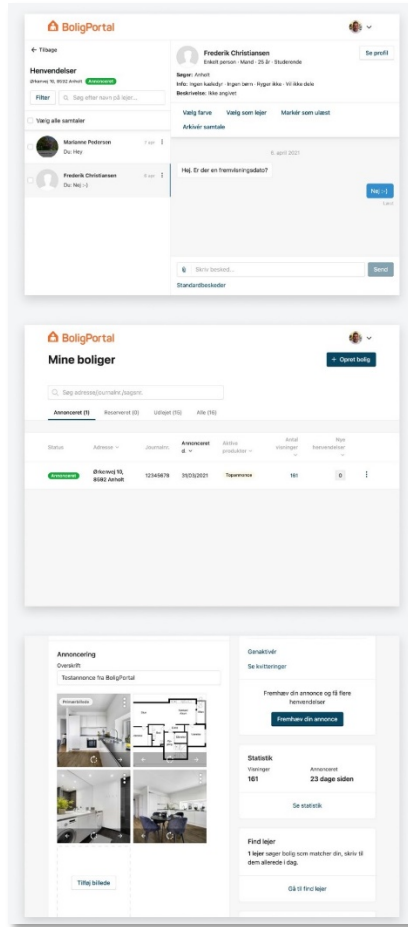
BoligPortal

← Tilbage

Henvendelser

Ørkesvej 10, 8592 Anholt Annonceret

Filter

Søg efter navn på lejer...

Vælg alle samtaler

Marianne Pedersen
Du: Hey
2 apr

Frederik Christiansen
Du: Nej :-)
8 apr

Frederik Christiansen
Enkelt person · Mand · 25 år · Studerende

Se profil

Søger: Anholt
Info: Ingen kæledyr · Ingen børn · Ryger ikke · Vil ikke dele
Beskrivelse: Ikke angivet

Vælg farve
Vælg som lejer
Markér som ulæst
Arkivér samtale

8. april 2021

Hej. Er der en fremvisningsdato?

Nej :-)
Læst

Skriv besked...

Send

Standardbeskeder

BoligPortal

Mine boliger

+ Opret bolig

Søg adresse/journalnr./sagsnr.

Annonceret (1)
Reserveret (0)
Udlejet (15)
Alle (16)

| Status | Adresse | Journalnr. | Annonceret d. | Aktive produkter | Antal visninger | Nye henvendelser |
|---|---|---|---|---|---|---|
| Annonceret | Ørkesvej 10, 8592 Anholt | 12345678 | 31/03/2021 | Topannonce | 161 | 0 |

Annoncering

Overskrift

Testannonce fra BoligPortal

Primærbillede

Tilføj billede

Genaktivér

Se kvitteringer

Fremhæv din annonce og få flere henvendelser

Fremhæv din annonce

Statistik

Visninger
161

Annonceret
23 dage siden

Se statistik

Find lejer

1 lejer søger bolig som matcher din, skriv til dem allerede i dag.

Gå til find lejer